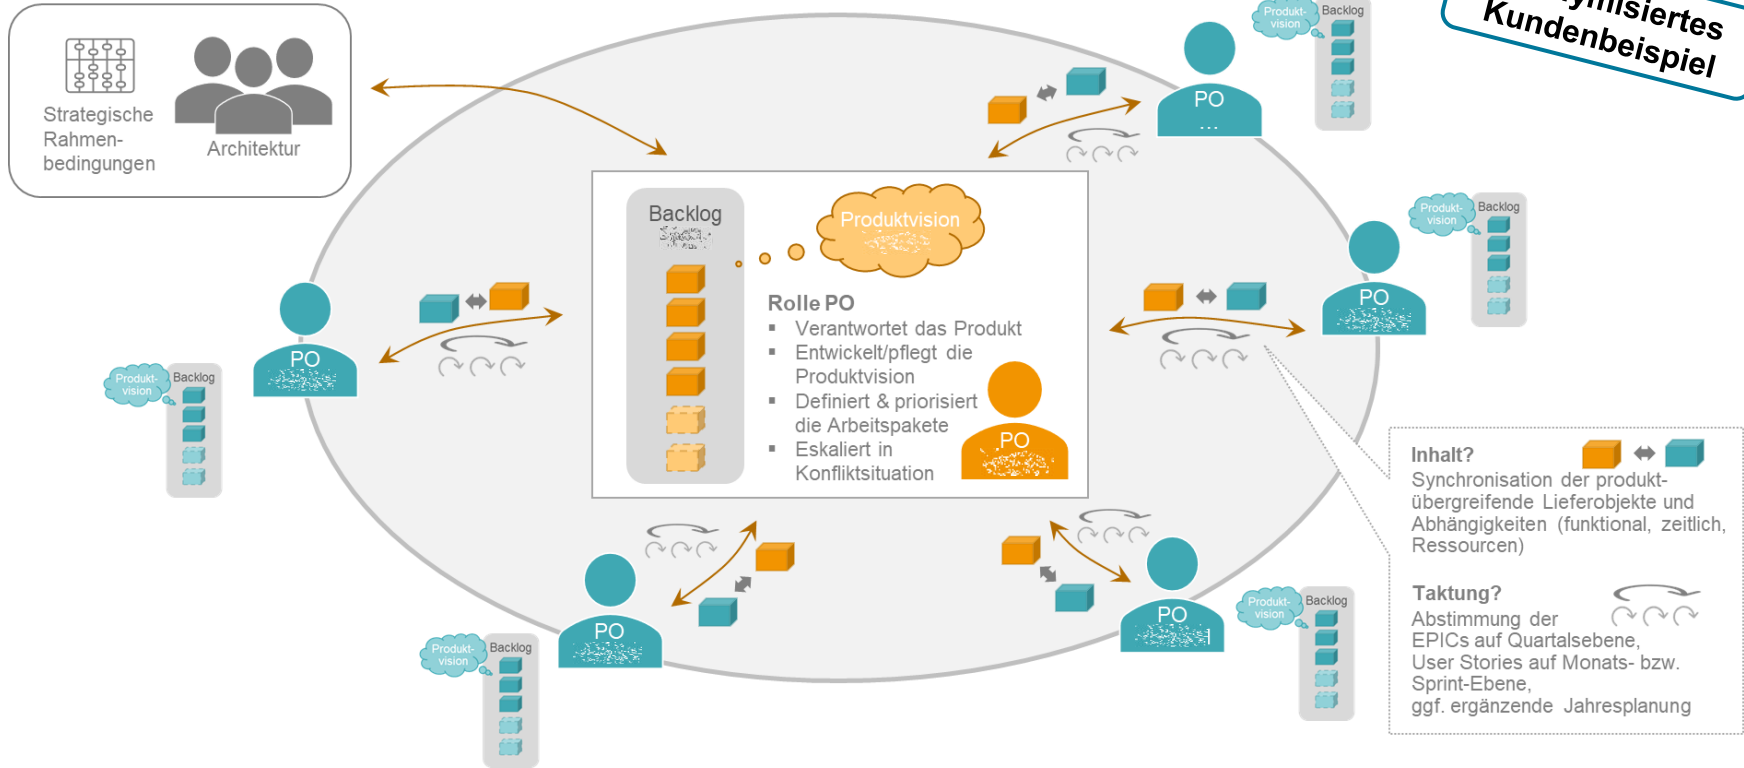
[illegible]ymisiertes Kundenbeispiel

Strategische Rahmenbedingungen

Architektur

Produktvision

Backlog

PO
...

Produktvision

Backlog

PO

Backlog

Produktvision

Rolle PO
▪ Verantwortet das Produkt
▪ Entwickelt/pflegt die Produktvision
▪ Definiert & priorisiert die Arbeitspakete
▪ Eskaliert in Konfliktsituation

PO

Produktvision

Backlog

PO

PO

Produktvision

Backlog

PO

Produktvision

Backlog

PO

Produktvision

Backlog

Inhalt?
Synchronisation der produktübergreifende Lieferobjekte und Abhängigkeiten (funktional, zeitlich, Ressourcen)

Taktung?
Abstimmung der EPICs auf Quartalsebene, User Stories auf Monats- bzw. Sprint-Ebene, ggf. ergänzende Jahresplanung